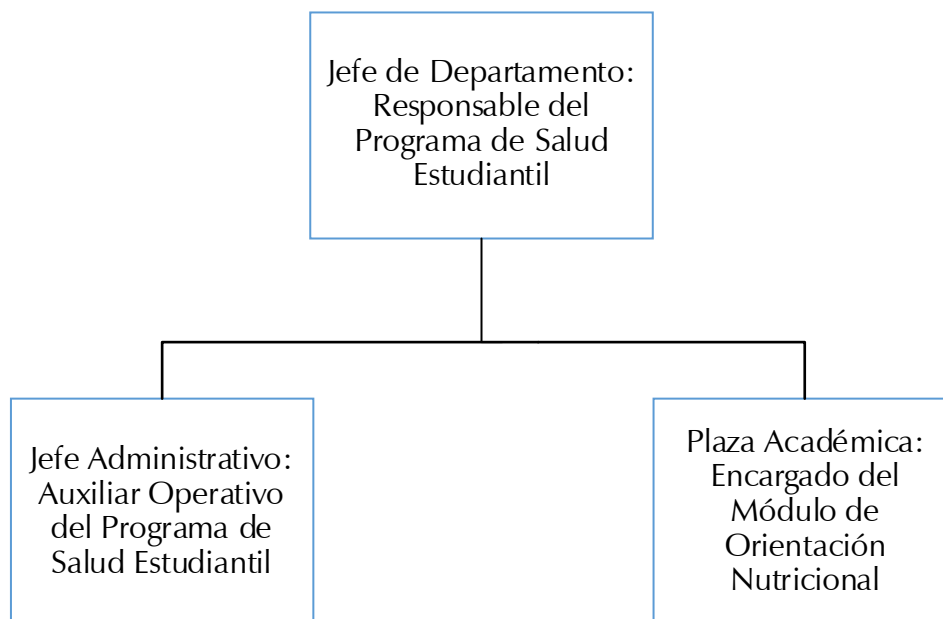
Jefe de Departamento: Responsable del Programa de Salud Estudiantil

Jefe Administrativo: Auxiliar Operativo del Programa de Salud Estudiantil

Plaza Académica: Encargado del Módulo de Orientación Nutricional